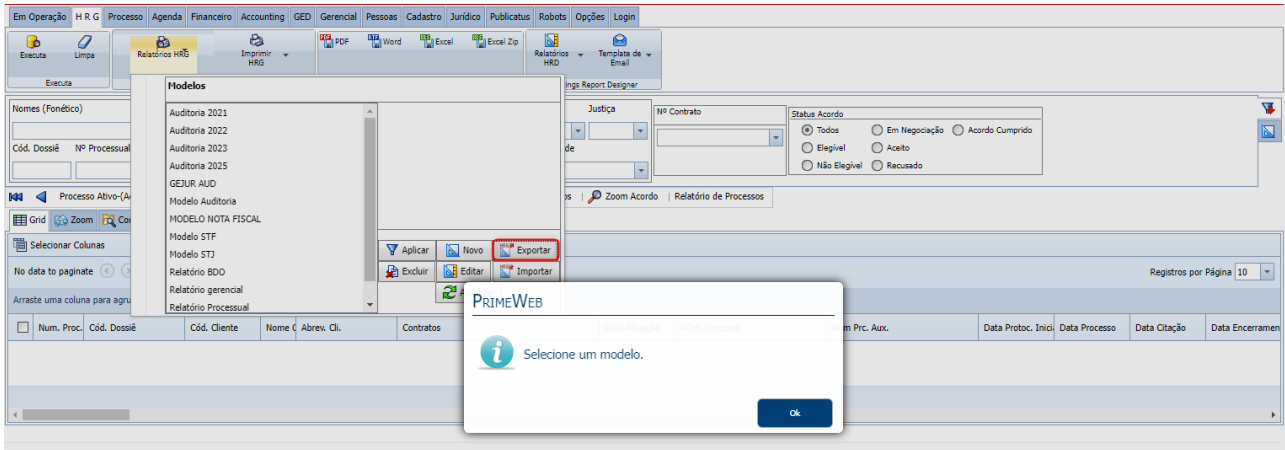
Em Operação H R G Processo Agenda Financeiro Accounting GED Gerencial Pessoas Cadastro Jurídico Publicatus Robots Opções Login

Executa Limpa
Executa

Relatórios HRG

Imprimir HRG

PDF Word Excel Excel Zip

Relatórios HRD

Template de Email

ings Report Designer

Modelos

Auditoria 2021
Auditoria 2022
Auditoria 2023
Auditoria 2025
GEJUR AUD
Modelo Auditoria
MODELO NOTA FISCAL
Modelo STF
Modelo STJ
Relatório BDO
Relatório gerencial
Relatório Processual

Aplicar Novo Exportar
Excluir Editar Importar

Nomes (Fonético)

Cód. Dossiê Nº Processual

Justiça

de

Nº Contrato

Status Acordo
Todos Em Negociação Acordo Cumprido
Elegível Aceito
Não Elegível Recusado

Processo Ativo-(A

os Zoom Acordo Relatório de Processos

Grid Zoom Co

Selecionar Colunas

No data to paginate

Registros por Página 10

Arraste uma coluna para agru

Num. Proc. Cód. Dossiê Cód. Cliente Nome C Abrev. Cli. Contratos Data Alocação Núm Processo Num Prc. Aux. Data Protoc. Inici Data Processo Data Citação Data Encerramen

PRIMEWEB

Selecione um modelo.

Ok